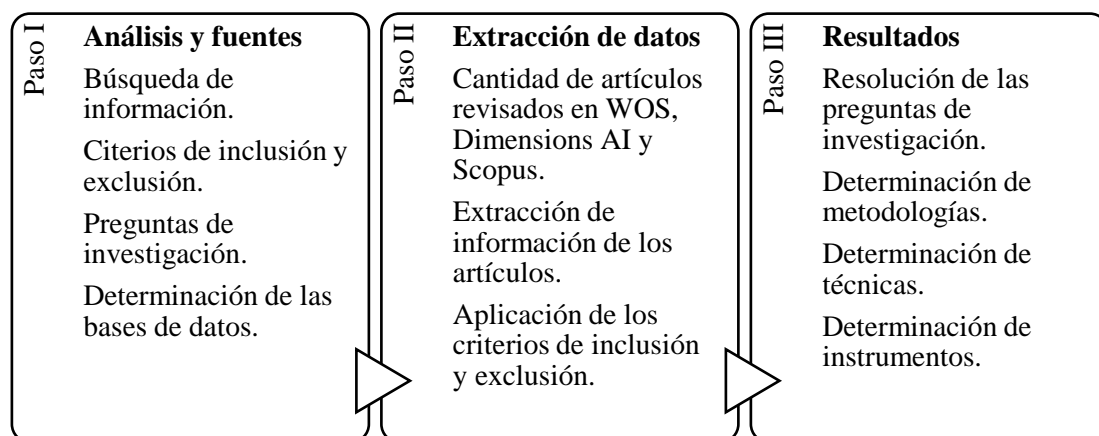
Paso I

Análisis y fuentes

Búsqueda de información.

Citerios de inclusión y exclusión.

Preguntas de investigación.

Determinación de las bases de datos.

Paso II

Extracción de datos

Cantidad de artículos revisados en WOS, Dimensions AI y Scopus.

Extracción de información de los artículos.

Aplicación de los criterios de inclusión y exclusión.

Paso III

Resultados

Resolución de las preguntas de investigación.

Determinación de metodologías.

Determinación de técnicas.

Determinación de instrumentos.